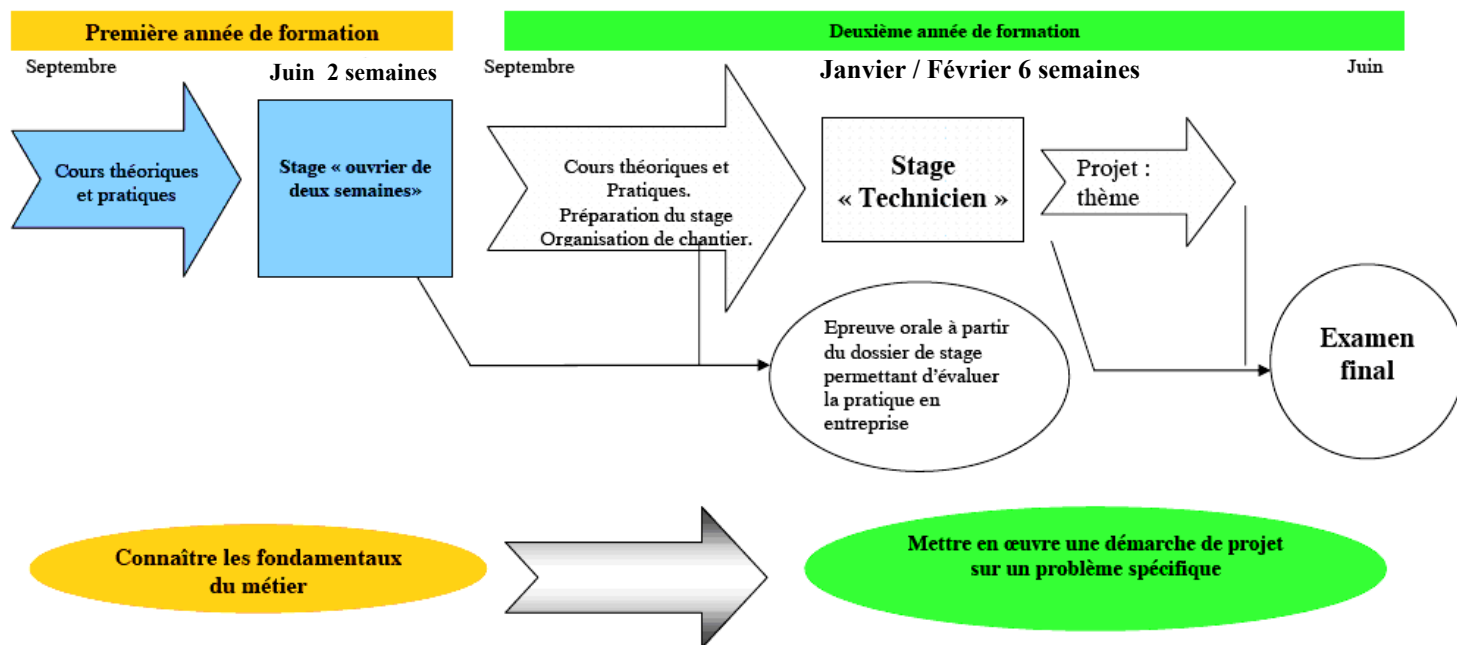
Première année de formation

Deuxième année de formation

Septembre

Juin 2 semaines

Septembre

Janvier / Février 6 semaines

Juin

Cours théoriques et pratiques

Stage « ouvrier de deux semaines»

Cours théoriques et Pratiques. Préparation du stage Organisation de chantier.

Stage « Technicien »

Projet : thème

Epreuve orale à partir du dossier de stage permettant d'évaluer la pratique en entreprise

Examen final

Connaître les fondamentaux du métier

Mettre en œuvre une démarche de projet sur un problème spécifique